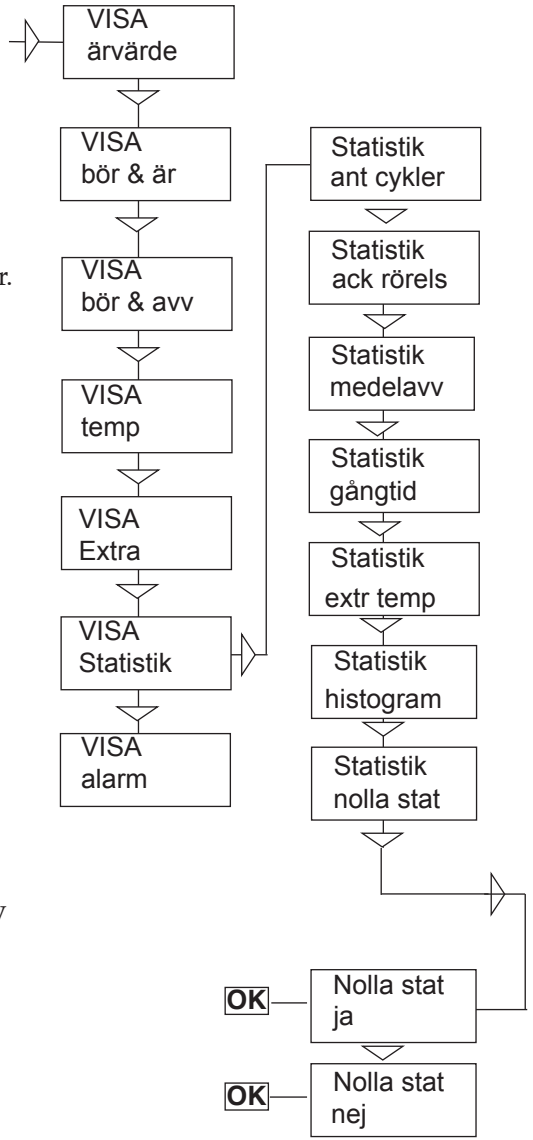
VISA
ärvärde

VISA
bör & är

r.

VISA
bör & avv

VISA
temp

VISA
Extra

VISA
Statistik

VISA
alarm

Statistik
ant cykler

Statistik
ack rörels

Statistik
medelavv

Statistik
gångtid

Statistik
extr temp

Statistik
histogram

Statistik
nolla stat

v

OK
Nolla stat
ja

OK
Nolla stat
nej